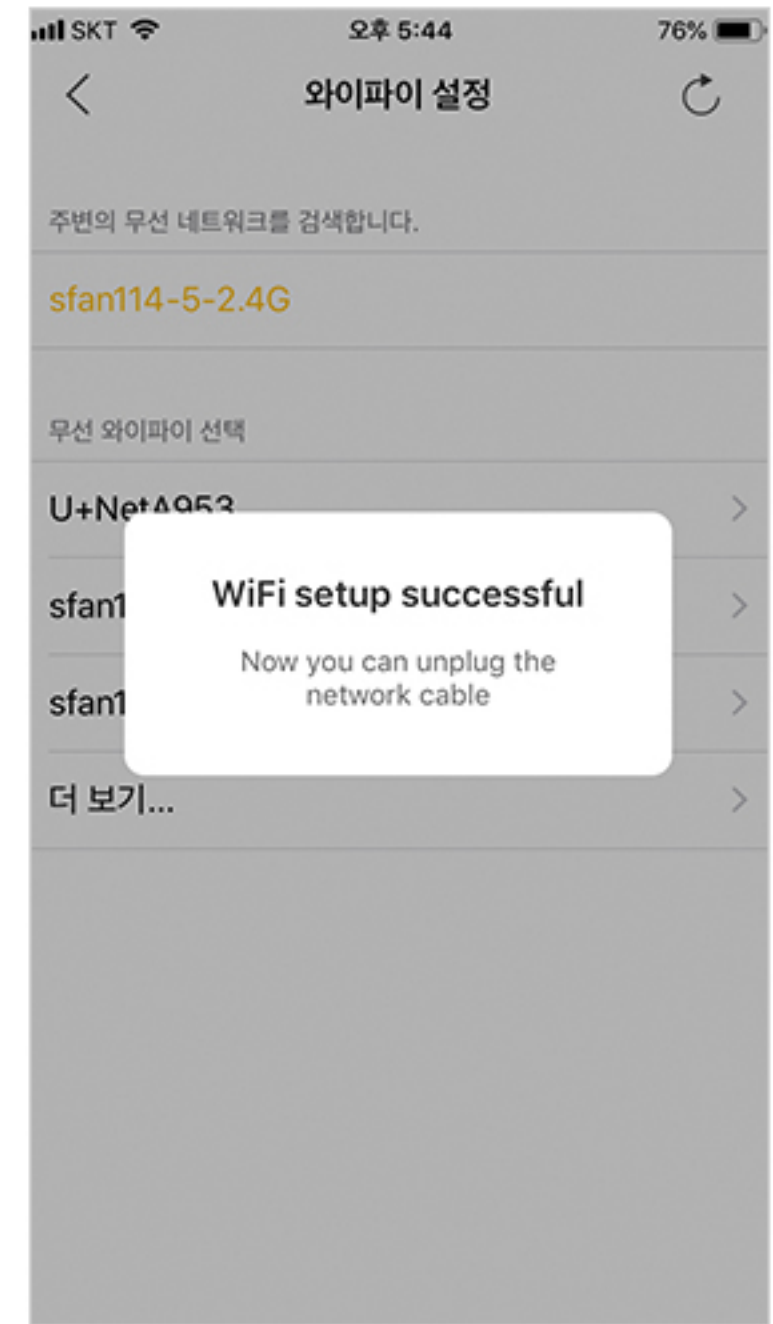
SKT 오후 5:44 76%

와이파이 설정

주변의 무선 네트워크를 검색합니다.

sfan114-5-2.4G

무선 와이파이 선택

U+NetA953

sfan1

sfan1

더 보기...

WiFi setup successful

Now you can unplug the network cable